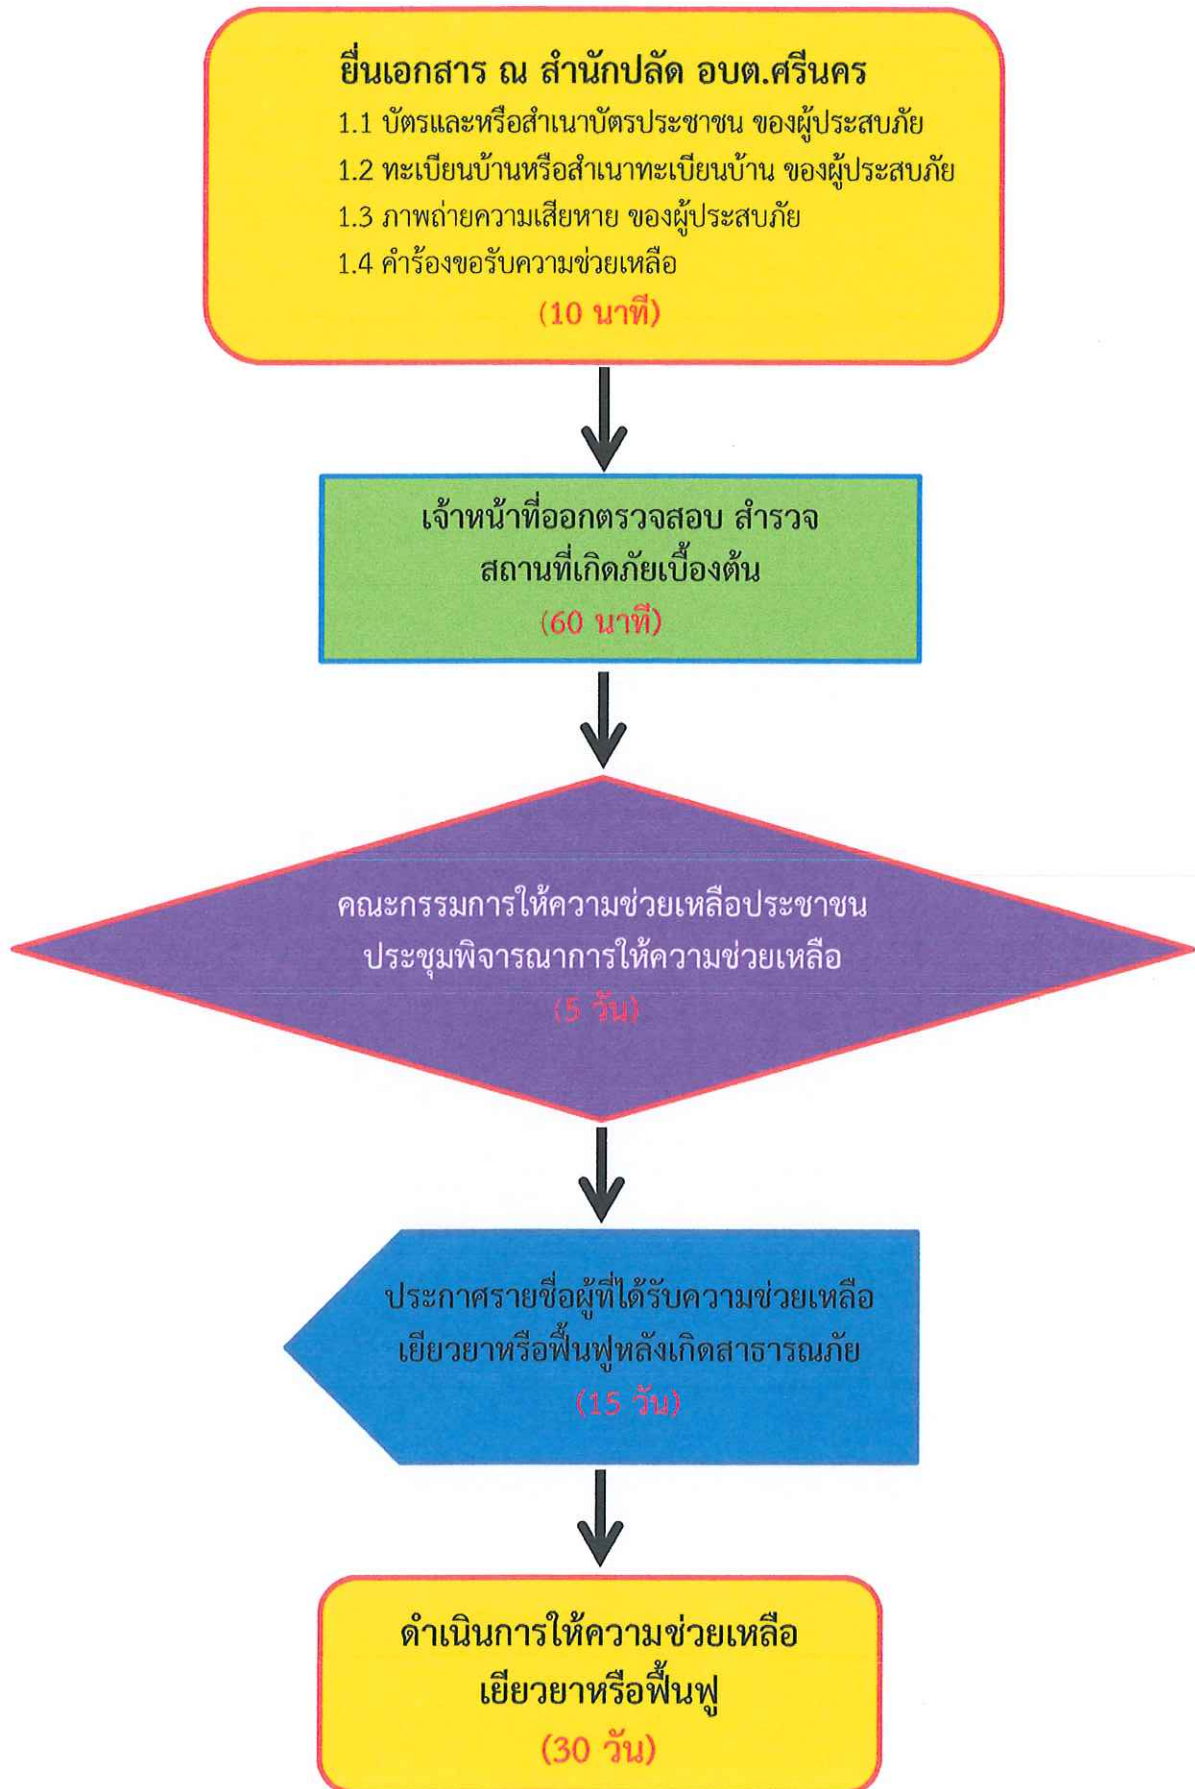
ยื่นเอกสาร ณ สำนักปลัด อบต.ศรีนคร
1.1 บัตรและหรือสำเนาบัตรประชาชน ของผู้ประสบภัย
1.2 ทะเบียนบ้านหรือสำเนาทะเบียนบ้าน ของผู้ประสบภัย
1.3 ภาพถ่ายความเสียหาย ของผู้ประสบภัย
1.4 คำร้องขอรับความช่วยเหลือ
(10 นาที)

เจ้าหน้าที่ออกตรวจสอบ สำรวจ สถานที่เกิดภัยเบื้องต้น
(60 นาที)

คณะกรรมการให้ความช่วยเหลือประชาชน ประชุมพิจารณาการให้ความช่วยเหลือ
(5 วัน)

ประกาศรายชื่อผู้ที่ได้รับความช่วยเหลือ เยียวยาหรือฟื้นฟูหลังเกิดสาธารณภัย
(15 วัน)

ดำเนินการให้ความช่วยเหลือ เยียวยาหรือฟื้นฟู
(30 วัน)